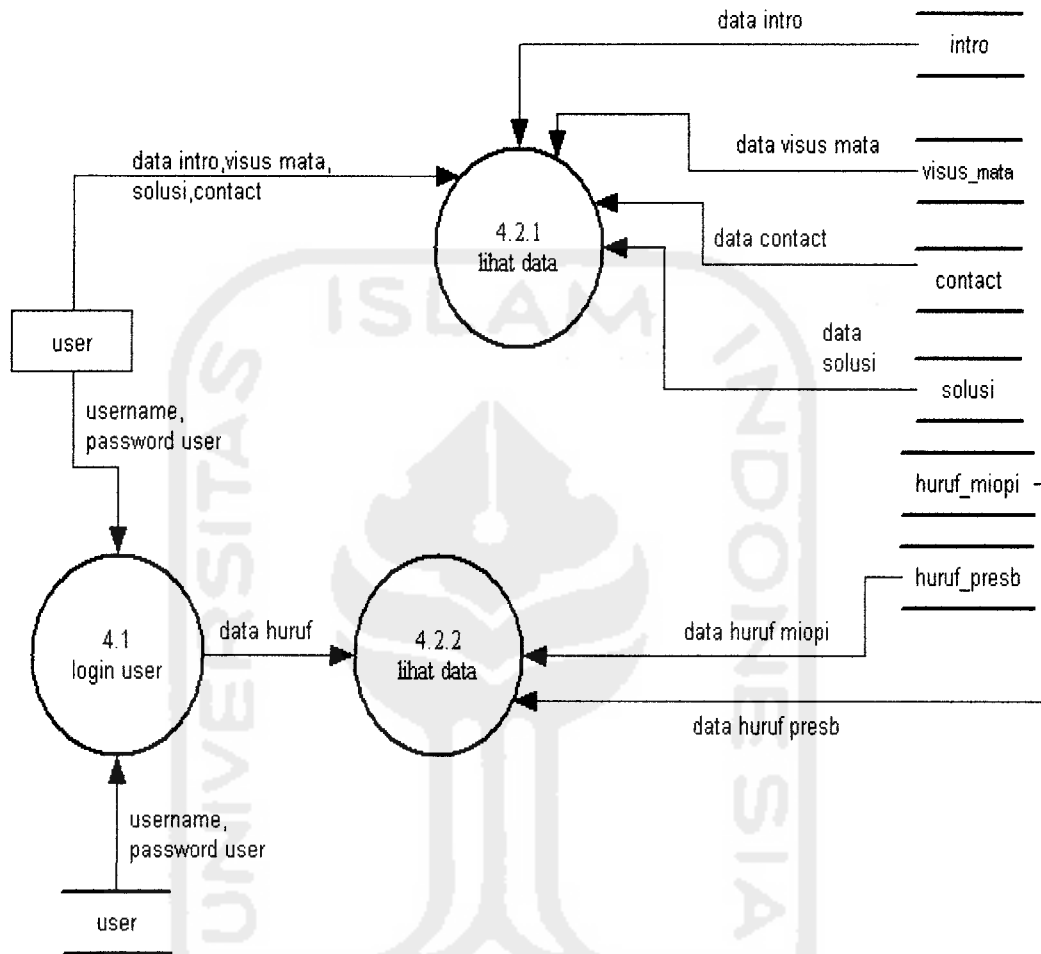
data intro

intro

data visus mata

visus_mata

data intro,visus mata, solusi,contact

4.2.1
lihat data

data contact

contact

user

data solusi

solusi

username, password user

huruf_miopi

huruf_presb

4.1
login user

data huruf

4.2.2
lihat data

data huruf miopi

data huruf presb

username, password user

user

ISLAM INDONESIA UNIVERSITAS